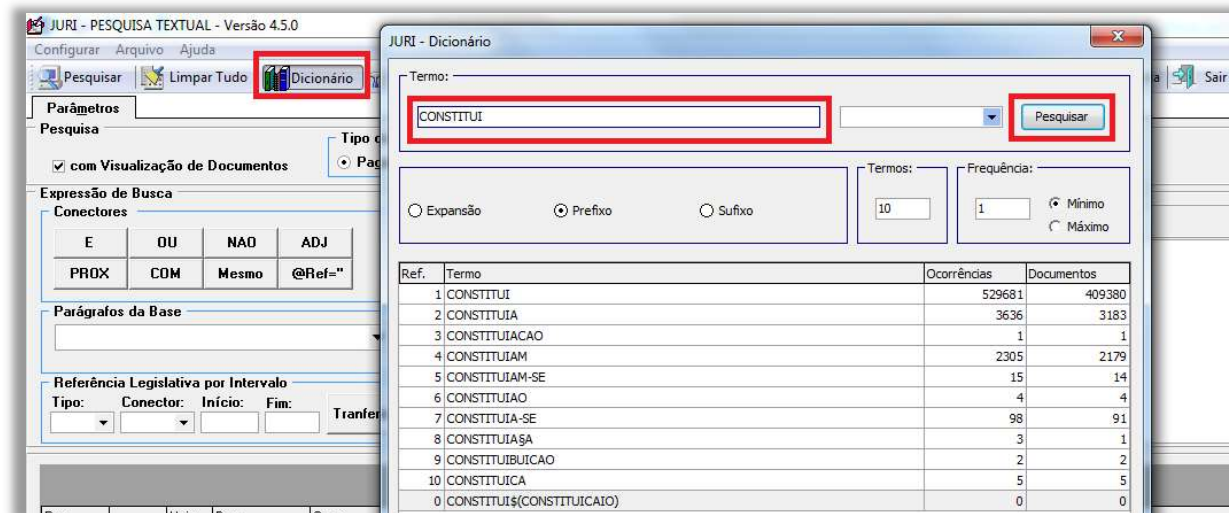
JURI - PESQUISA TEXTUAL - Versão 4.5.0

Configurar Arquivo Ajuda

Pesquisar Limpar Tudo Dicionário

a Sair

Parâmetros

Pesquisa

com Visualização de Documentos

Tipo d

Pag

Expressão de Busca

Conectores

| E | OU | NAO | ADJ |
|---|---|---|---|
| PROX | COM | Mesmo | @Ref=" |

Parágrafos da Base

Referência Legislativa por Intervalo

Tipo: Conector: Início: Fim:

Tranfer

JURI - Dicionário

Termo:

CONSTITUI

Pesquisar

Expansão Prefixo Sufixo

Termos: 10

Frequência: 1

Mínimo

Máximo

| Ref. | Termo | Ocorrências | Documentos |
|---|---|---|---|
| 1 | CONSTITUI | 529681 | 409380 |
| 2 | CONSTITUIA | 3636 | 3183 |
| 3 | CONSTITUIACAO | 1 | 1 |
| 4 | CONSTITUIAM | 2305 | 2179 |
| 5 | CONSTITUIAM-SE | 15 | 14 |
| 6 | CONSTITUIAO | 4 | 4 |
| 7 | CONSTITUIA-SE | 98 | 91 |
| 8 | CONSTITUIA§A | 3 | 1 |
| 9 | CONSTITUIBUICAO | 2 | 2 |
| 10 | CONSTITUICA | 5 | 5 |
| 0 | CONSTITUI$(CONSTITUICAIO) | 0 | 0 |